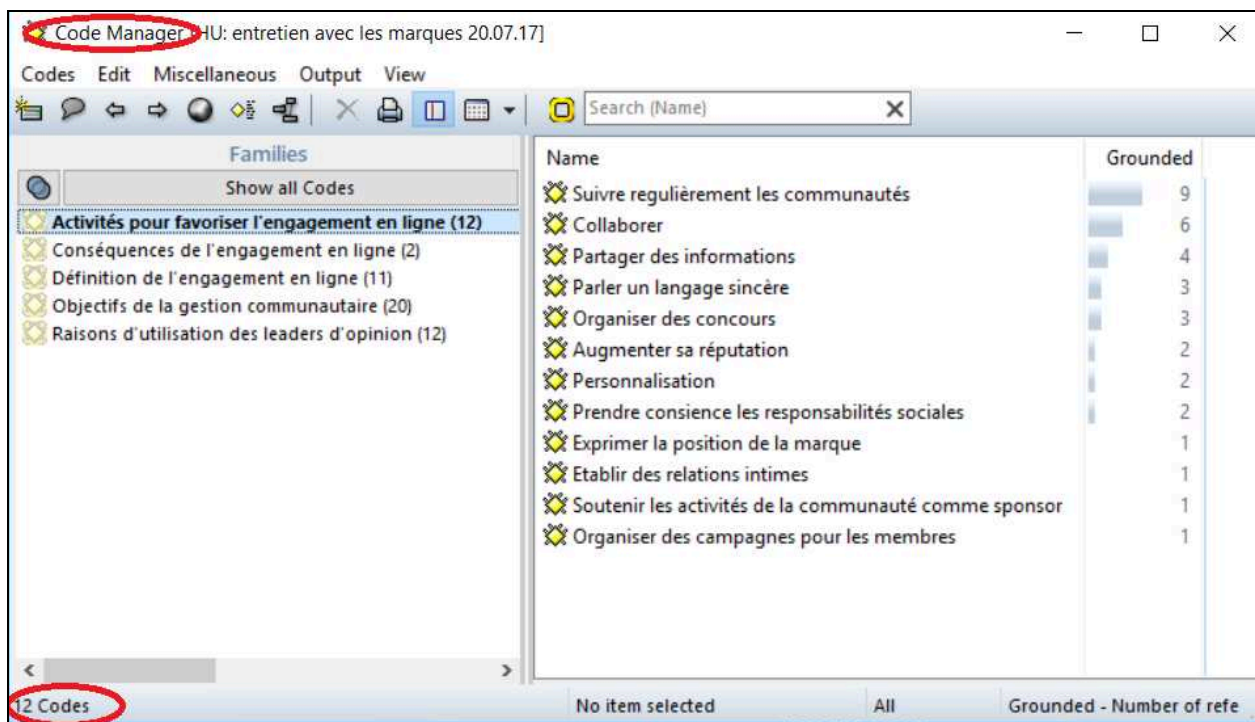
Code Manager [HU: entretien avec les marques 20.07.17]

Codes Edit Miscellaneous Output View

Search (Name)

Families

Show all Codes

Activités pour favoriser l'engagement en ligne (12)
Conséquences de l'engagement en ligne (2)
Définition de l'engagement en ligne (11)
Objectifs de la gestion communautaire (20)
Raisons d'utilisation des leaders d'opinion (12)

| Name | Grounded |
|---|---|
| Suivre regulièrement les communautés | 9 |
| Collaborer | 6 |
| Partager des informations | 4 |
| Parler un langage sincère | 3 |
| Organiser des concours | 3 |
| Augmenter sa réputation | 2 |
| Personnalisation | 2 |
| Prendre consience les responsabilités sociales | 2 |
| Exprimer la position de la marque | 1 |
| Etablir des relations intimes | 1 |
| Soutenir les activités de la communauté comme sponsor | 1 |
| Organiser des campagnes pour les membres | 1 |

12 Codes | No item selected | All | Grounded - Number of refe